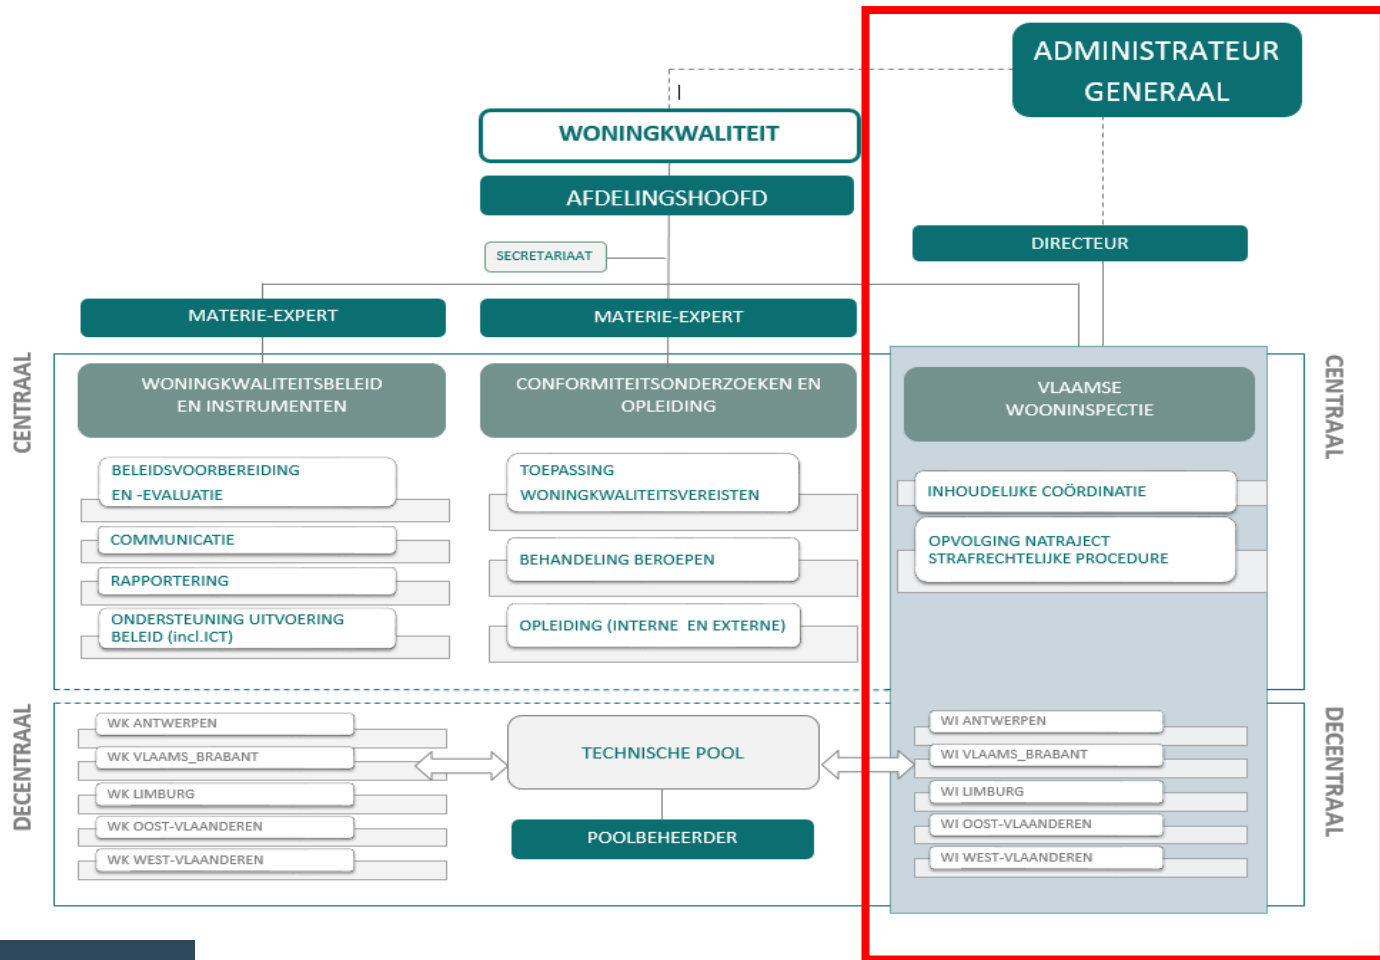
ADMINISTRATEUR GENERAAL

WONINGKWALITEIT

AFDELINGSHOOFD

SECRETARIAAT

DIRECTEUR

MATERIE-EXPERT

MATERIE-EXPERT

CENTRAAL

WONINGKWALITEITSBELEID EN INSTRUMENTEN

BELEIDSVOORBEREIDING EN -EVALUATIE

COMMUNICATIE

RAPPORTERING

ONDERSTEUNING UITVOERING BELEID (incl.ICT)

CONFORMITEITSONDERZOEKEN EN OPLEIDING

TOEPASSING WONINGKWALITEITSVEREISTEN

BEHANDELING BEROEPEN

OPLEIDING (INTERNE EN EXTERNE)

VLAAMSE WOONINSPECTIE

INHOUDELIJKE COÖRDINATIE

OPVOLGING NATRAJECT STRAFRECHTELIJKE PROCEDURE

CENTRAAL

DECENTRAAL

WK ANTWERPEN

WK VLAAMS_BRABANT

WK LIMBURG

WK OOST-VLAANDEREN

WK WEST-VLAANDEREN

TECHNISCHE POOL

POOLBEHEERDER

WI ANTWERPEN

WI VLAAMS_BRABANT

WI LIMBURG

WI OOST-VLAANDEREN

WI WEST-VLAANDEREN

DECENTRAAL